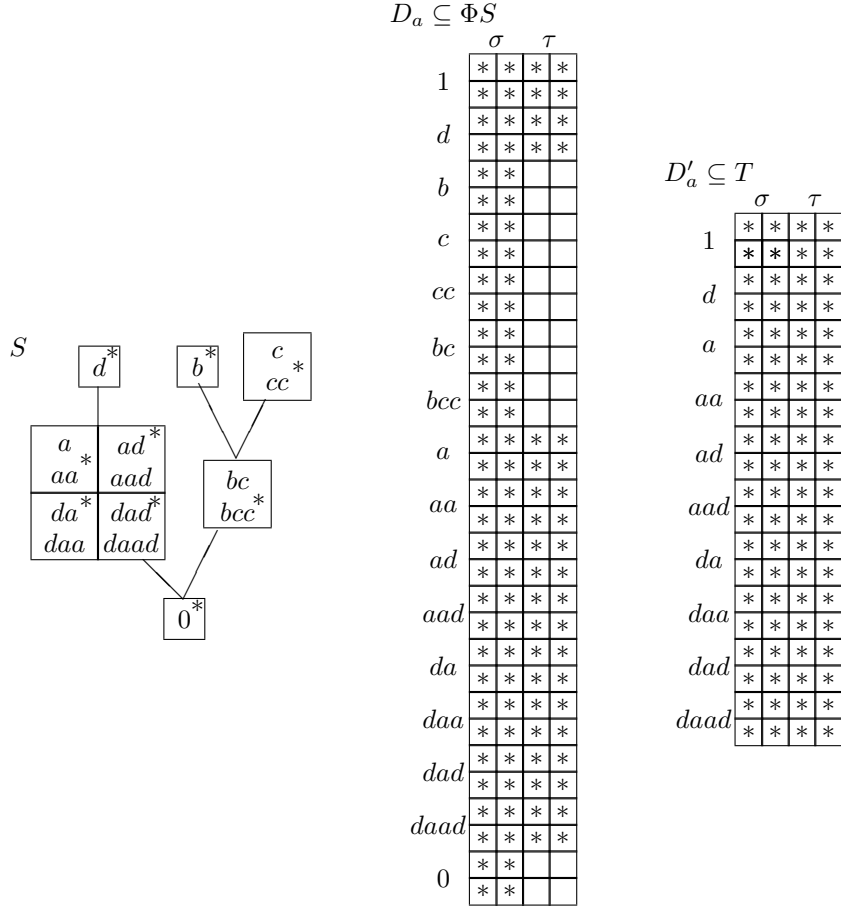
$S$

$d^*$

$b^*$

$c$
$cc^*$

$a$
$aa^*$

$ad^*$
$aad$

$da^*$
$daa$

$dad^*$
$daad$

$bc$
$bcc^*$

$0^*$

$D_a \subseteq \Phi S$

| | $\sigma$ | | $\tau$ | |
|---|---|---|---|---|
| 1 | * | * | * | * |
| | * | * | * | * |
| $d$ | * | * | * | * |
| | * | * | * | * |
| $b$ | * | * | | |
| | * | * | | |
| $c$ | * | * | | |
| | * | * | | |
| $cc$ | * | * | | |
| | * | * | | |
| $bc$ | * | * | | |
| | * | * | | |
| $bcc$ | * | * | | |
| | * | * | | |
| $a$ | * | * | * | * |
| | * | * | * | * |
| $aa$ | * | * | * | * |
| | * | * | * | * |
| $ad$ | * | * | * | * |
| | * | * | * | * |
| $aad$ | * | * | * | * |
| | * | * | * | * |
| $da$ | * | * | * | * |
| | * | * | * | * |
| $daa$ | * | * | * | * |
| | * | * | * | * |
| $dad$ | * | * | * | * |
| | * | * | * | * |
| $daad$ | * | * | * | * |
| | * | * | * | * |
| 0 | * | * | | |
| | * | * | | |

$D'_a \subseteq T$

| | $\sigma$ | | $\tau$ | |
|---|---|---|---|---|
| 1 | * | * | * | * |
| | * | * | * | * |
| $d$ | * | * | * | * |
| | * | * | * | * |
| $a$ | * | * | * | * |
| | * | * | * | * |
| $aa$ | * | * | * | * |
| | * | * | * | * |
| $ad$ | * | * | * | * |
| | * | * | * | * |
| $aad$ | * | * | * | * |
| | * | * | * | * |
| $da$ | * | * | * | * |
| | * | * | * | * |
| $daa$ | * | * | * | * |
| | * | * | * | * |
| $dad$ | * | * | * | * |
| | * | * | * | * |
| $daad$ | * | * | * | * |
| | * | * | * | * |